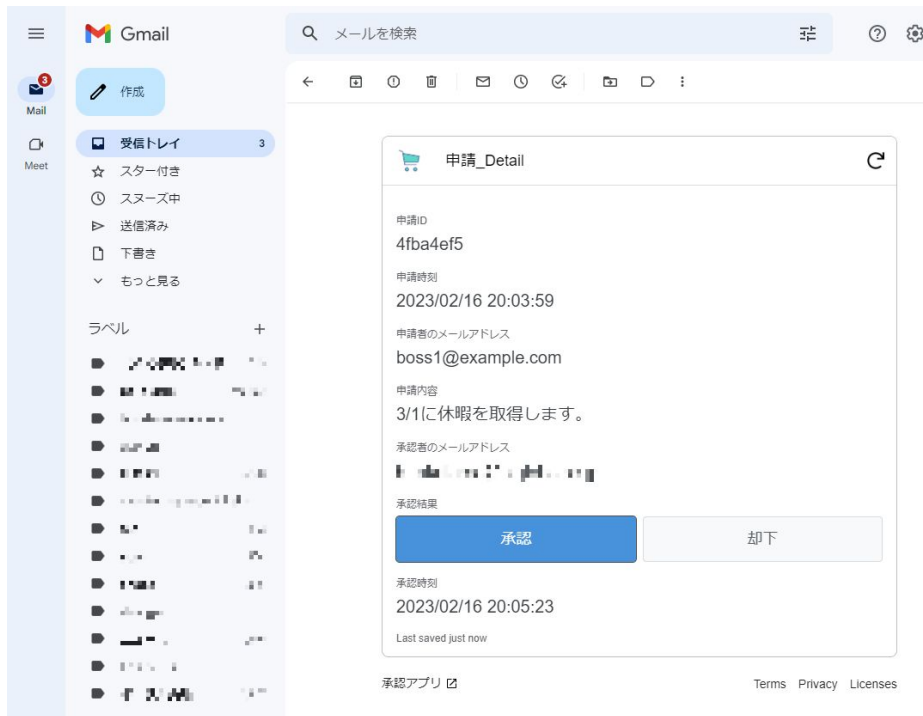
Gmail

メールを検索

3
Mail

Meet

作成

受信トレイ 3
スター付き
スヌーズ中
送信済み
下書き
もっと見る

ラベル +

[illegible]
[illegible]
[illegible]
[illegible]
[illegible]
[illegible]
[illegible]
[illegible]
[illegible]
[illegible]
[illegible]
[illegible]
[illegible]

申請_Detail

申請ID
4fba4ef5

申請時刻
2023/02/16 20:03:59

申請者のメールアドレス
boss1@example.com

申請内容
3/1に休暇を取得します。

承認者のメールアドレス
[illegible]

承認結果
承認 却下

承認時刻
2023/02/16 20:05:23

Last saved just now

承認アプリ

Terms Privacy Licenses